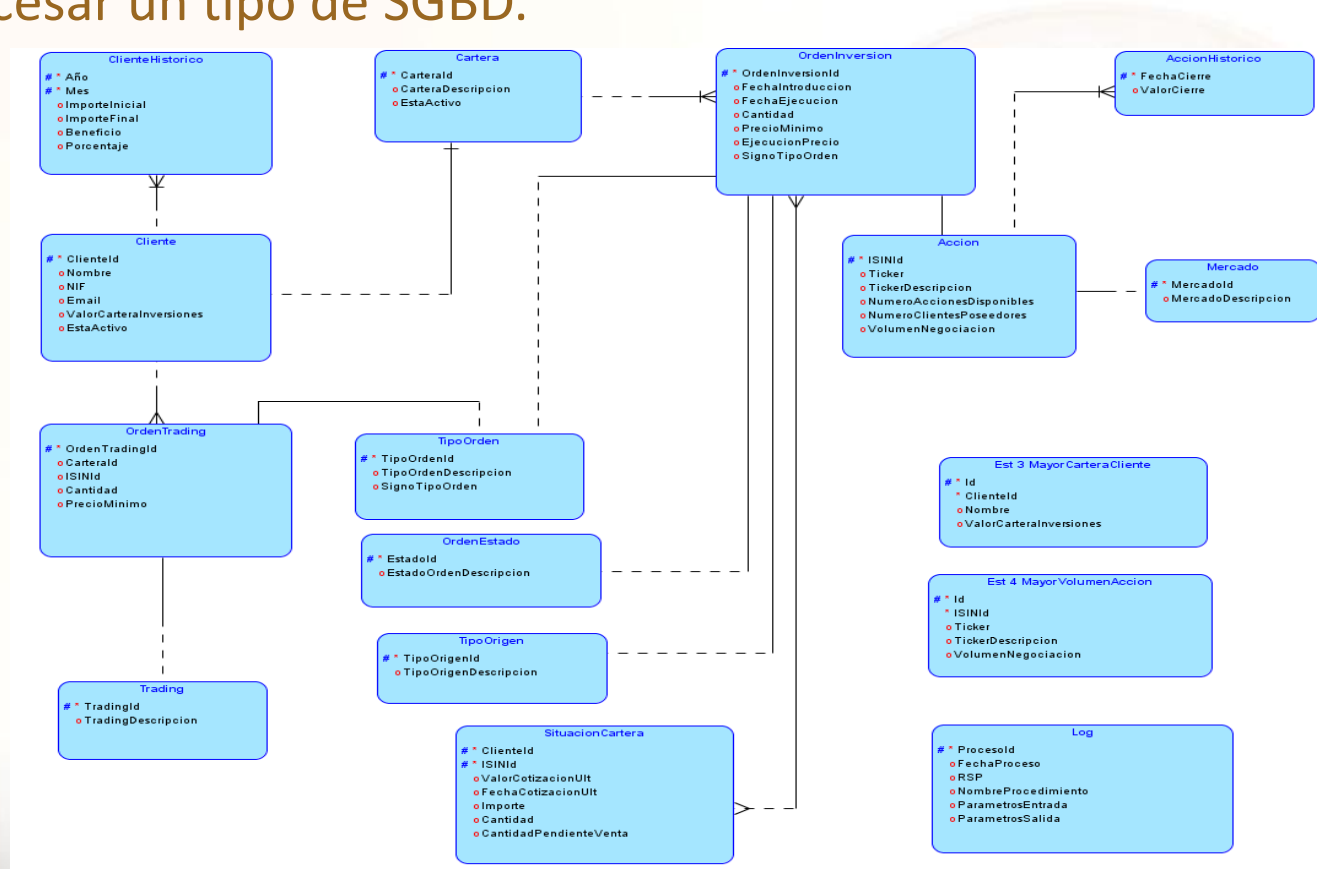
cesar un tipo de SGBD.

ClienteHistorico
# * Año
# * Mes
o ImporteInicial
o ImporteFinal
o Beneficio
o Porcentaje

Cartera
# * CarteraId
o CarteraDescripcion
o EstaActivo

OrdenInversion
# * OrdenInversionId
o FechaIntroduccion
o FechaEjecucion
o Cantidad
o PrecioMinimo
o EjecucionPrecio
o SignoTipoOrden

AccionHistorico
# * FechaCierre
o ValorCierre

Cliente
# * ClienteId
o Nombre
o NIF
o Email
o ValorCarteraInversiones
o EstaActivo

Accion
# * ISINId
o Ticker
o TickerDescripcion
o NumeroAccionesDisponibles
o NumeroClientesPoseedores
o VolumenNegociacion

Mercado
# * MercadoId
o MercadoDescripcion

OrdenTrading
# * OrdenTradingId
o CarteraId
o ISINId
o Cantidad
o PrecioMinimo

TipoOrden
# * TipoOrdenId
o TipoOrdenDescripcion
o SignoTipoOrden

Est 3 MayorCarteraCliente
# * Id
* ClienteId
o Nombre
o ValorCarteraInversiones

OrdenEstado
# * EstadoId
o EstadoOrdenDescripcion

Est 4 MayorVolumenAccion
# * Id
* ISINId
o Ticker
o TickerDescripcion
o VolumenNegociacion

TipoOrigen
# * TipoOrigenId
o TipoOrigenDescripcion

Trading
# * TradingId
o TradingDescripcion

SituacionCartera
# * ClienteId
# * ISINId
o ValorCotizacionUlt
o FechaCotizacionUlt
o Importe
o Cantidad
o CantidadPendienteVenta

Log
# * ProcesoId
o FechaProceso
o RSP
o NombreProcedimiento
o ParametrosEntrada
o ParametrosSalida